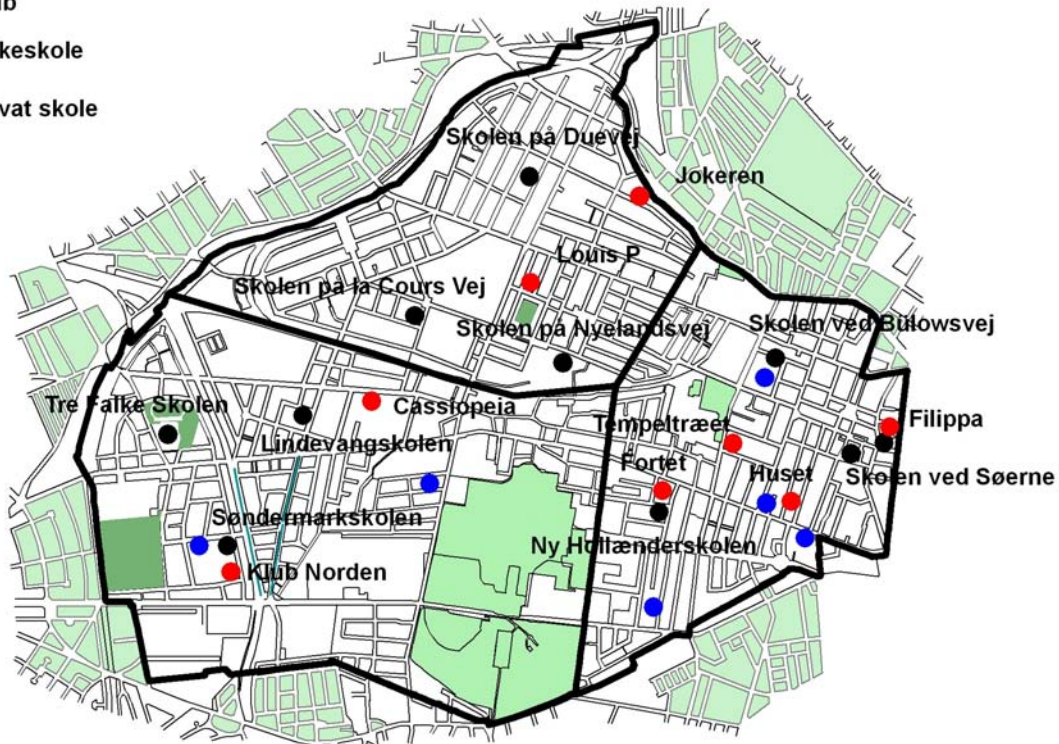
ub
keskole
vat skole

Skolen på Duevej
Jokeren
Louis P
Skolen på la Cours Vej
Skolen på Nyelandsvej
Skolen ved Bülowsvej
Tre Falke Skolen
Cassiopeia
Tempeltræet
Filippa
Lindevangskolen
Fortet
Huset
Skolen ved Søerne
Søndermarkskolen
Ny Hollænderskolen
Klub Norden